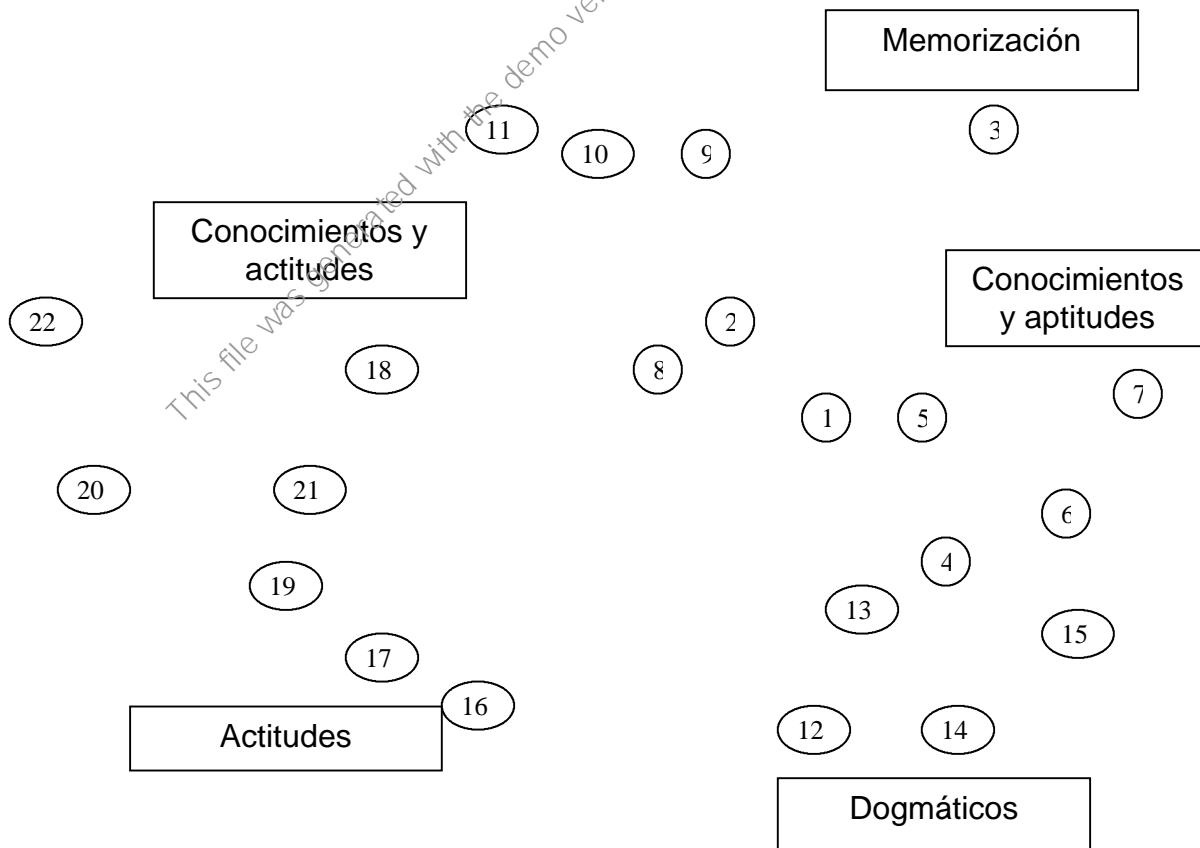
This file was generated with the demo ve

Memorización

3

11

10

9

Conocimientos y actitudes

Conocimientos y aptitudes

22

2

18

8

7

1

5

20

21

6

4

19

13

15

17

16

Actitudes

12

14

Dogmáticos